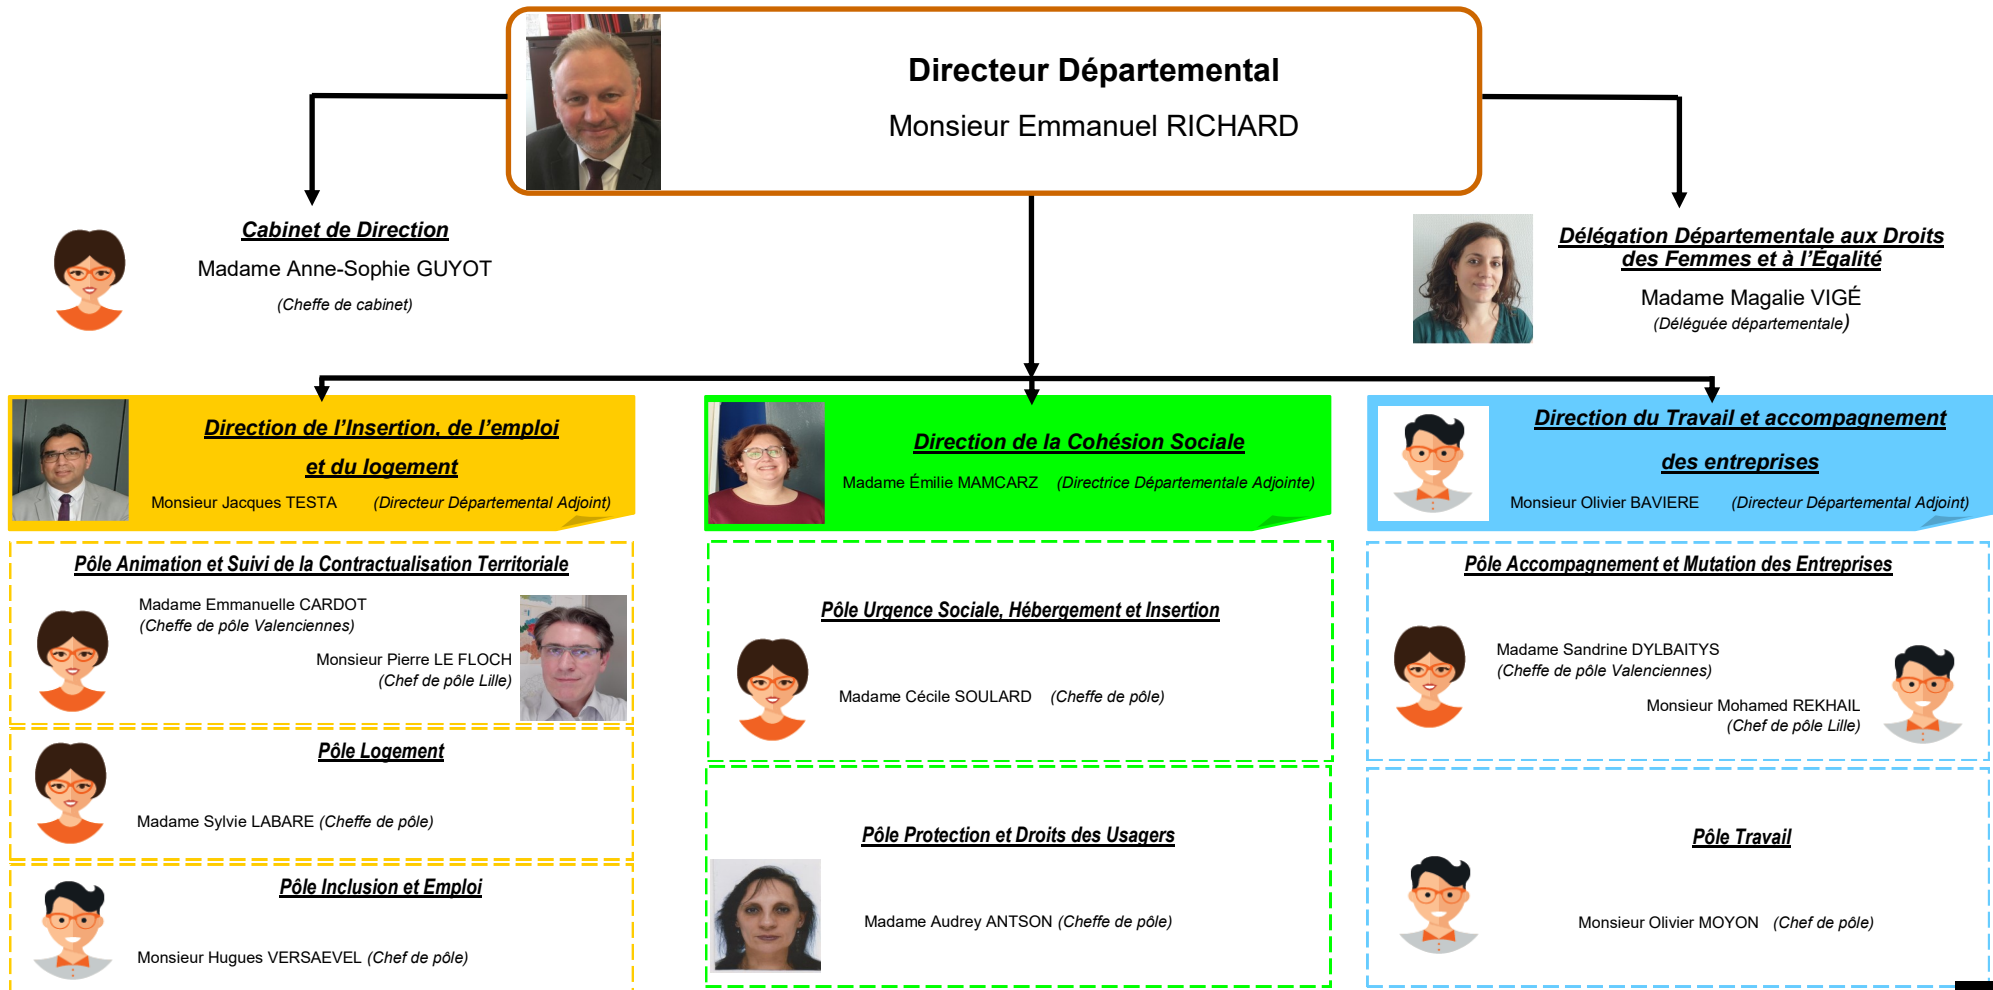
Directeur Départemental

Monsieur Emmanuel RICHARD

Cabinet de Direction

Madame Anne-Sophie GUYOT

(Cheffe de cabinet)

Délégation Départementale aux Droits des Femmes et à l'Egalité

Madame Magalie VIGÉ

(Déléguée départementale)

Direction de l'Insertion, de l'emploi et du logement

Monsieur Jacques TESTA (Directeur Départemental Adjoint)

Direction de la Cohésion Sociale

Madame Émilie MAMCARZ (Directrice Départementale Adjointe)

Direction du Travail et accompagnement des entreprises

Monsieur Olivier BAVIERE (Directeur Départemental Adjoint)

Pôle Animation et Suivi de la Contractualisation Territoriale

Madame Emmanuelle CARDOT
(Cheffe de pôle Valenciennes)

Monsieur Pierre LE FLOCH
(Chef de pôle Lille)

Pôle Logement

Madame Sylvie LABARE (Cheffe de pôle)

Pôle Inclusion et Emploi

Monsieur Hugues VERSAEVEL (Chef de pôle)

Pôle Urgence Sociale, Hébergement et Insertion

Madame Cécile SOULARD (Cheffe de pôle)

Pôle Protection et Droits des Usagers

Madame Audrey ANTSON (Cheffe de pôle)

Pôle Accompagnement et Mutation des Entreprises

Madame Sandrine DYLBAITYS
(Cheffe de pôle Valenciennes)

Monsieur Mohamed REKHAIL
(Chef de pôle Lille)

Pôle Travail

Monsieur Olivier MOYON (Chef de pôle)